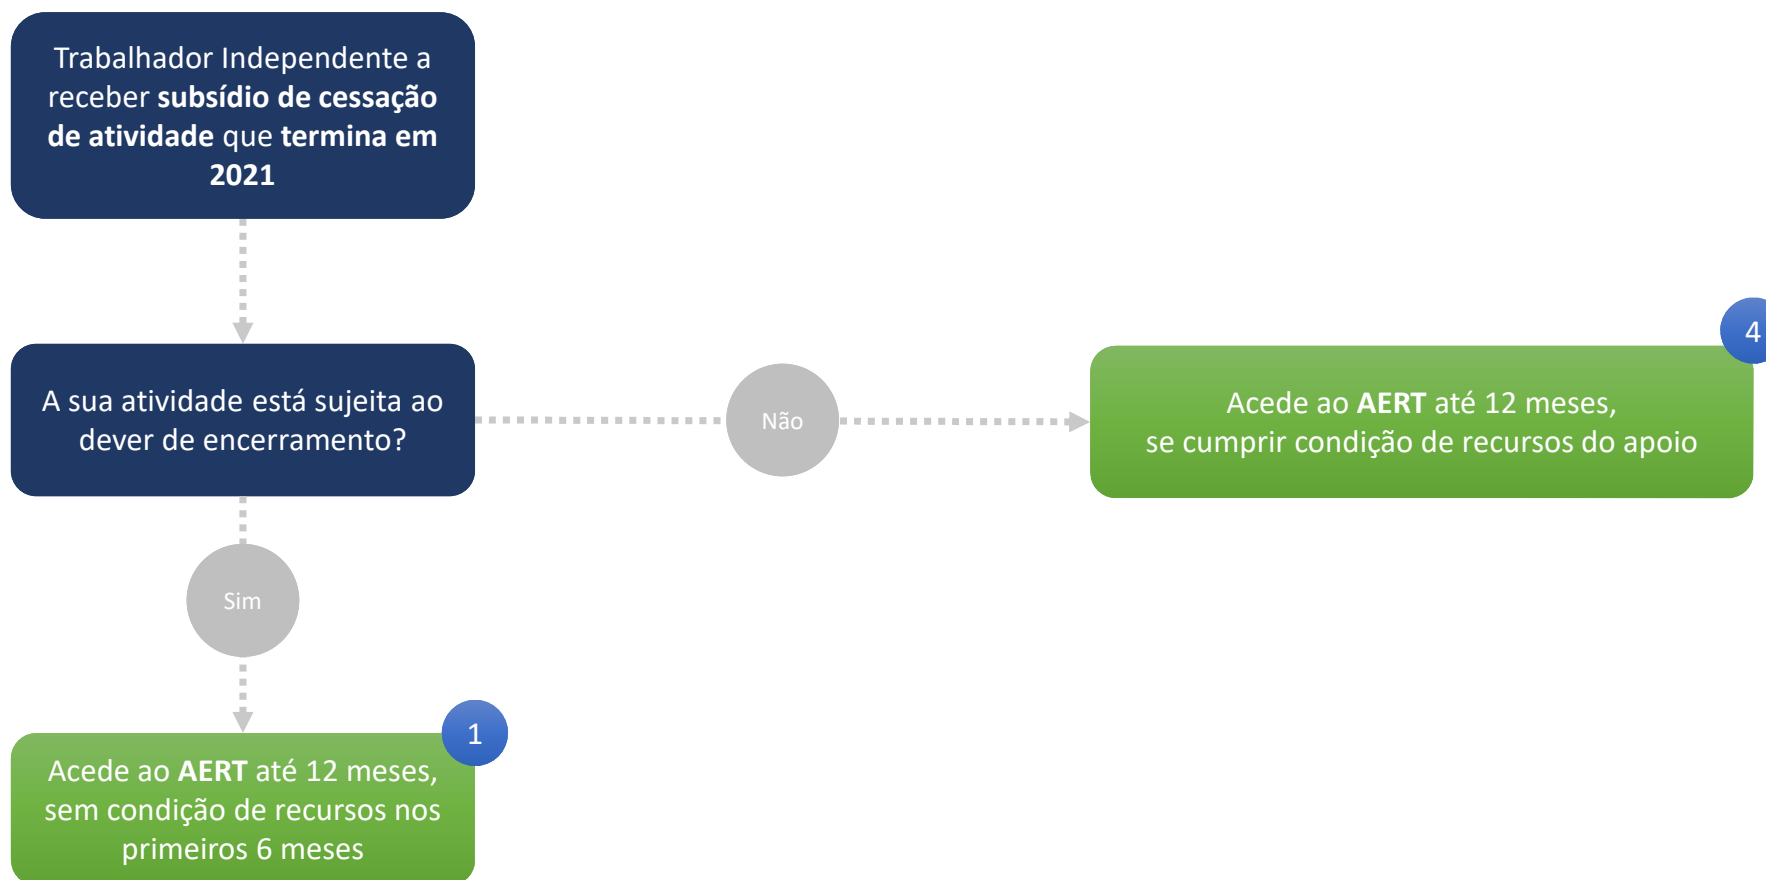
Trabalhador Independente a receber subsídio de cessação de atividade que termina em 2021

A sua atividade está sujeita ao dever de encerramento?

Não

4

Acede ao AERT até 12 meses, se cumprir condição de recursos do apoio

Sim

1

Acede ao AERT até 12 meses, sem condição de recursos nos primeiros 6 meses